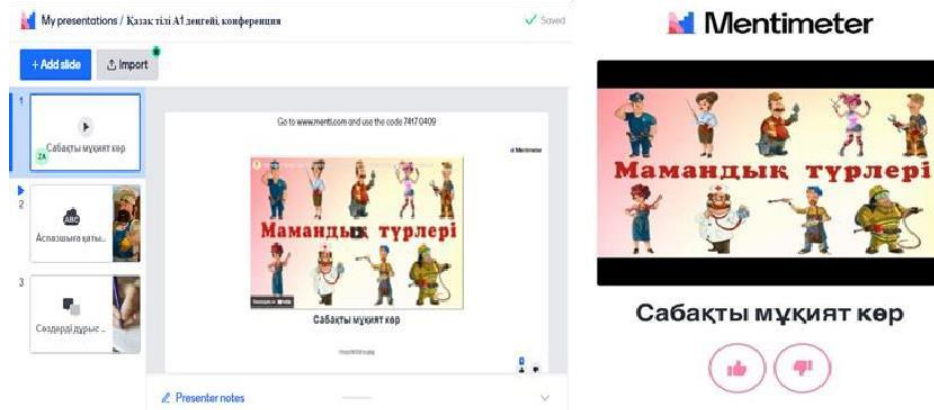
My presentations / Қазақ тілі А1 деңгейі, конференция

Saved

+ Add slide

Import

1

Сабақты мұқият көр

2

Аспазшыға қаты...

3

Сөздерді дұрыс ...

Go to www.menti.com and use the code 7417 0409

Mentimeter

Мамандық түрлері

Сабақты мұқият көр

Presenter notes

Mentimeter

Мамандық түрлері

Сабақты мұқият көр